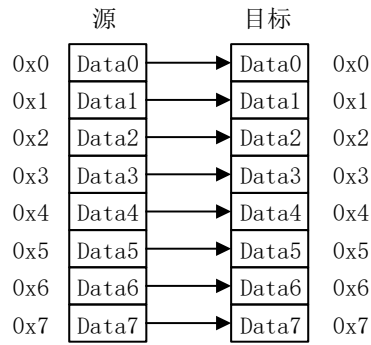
源 目标

| | 源 | 目标 | |
|---|---|---|---|
| 0x0 | Data0 | Data0 | 0x0 |
| 0x1 | Data1 | Data1 | 0x1 |
| 0x2 | Data2 | Data2 | 0x2 |
| 0x3 | Data3 | Data3 | 0x3 |
| 0x4 | Data4 | Data4 | 0x4 |
| 0x5 | Data5 | Data5 | 0x5 |
| 0x6 | Data6 | Data6 | 0x6 |
| 0x7 | Data7 | Data7 | 0x7 |